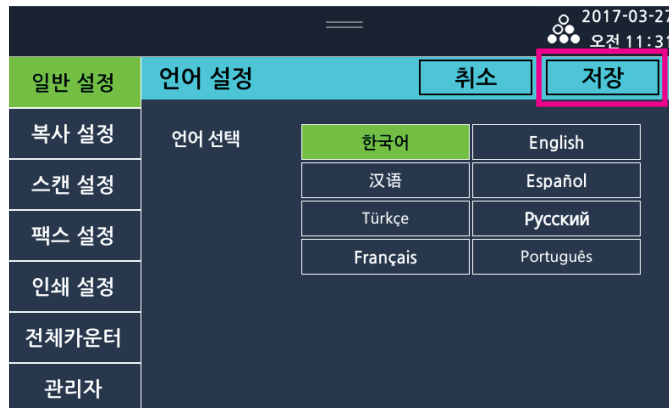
2017-03-27
오전 11:3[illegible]

일반 설정
복사 설정
스캔 설정
팩스 설정
인쇄 설정
전체카운터
관리자

언어 설정
취소
저장

언어 선택

| 한국어 | English |
|---|---|
| 汉语 | Español |
| Türkçe | Русский |
| Français | Português |